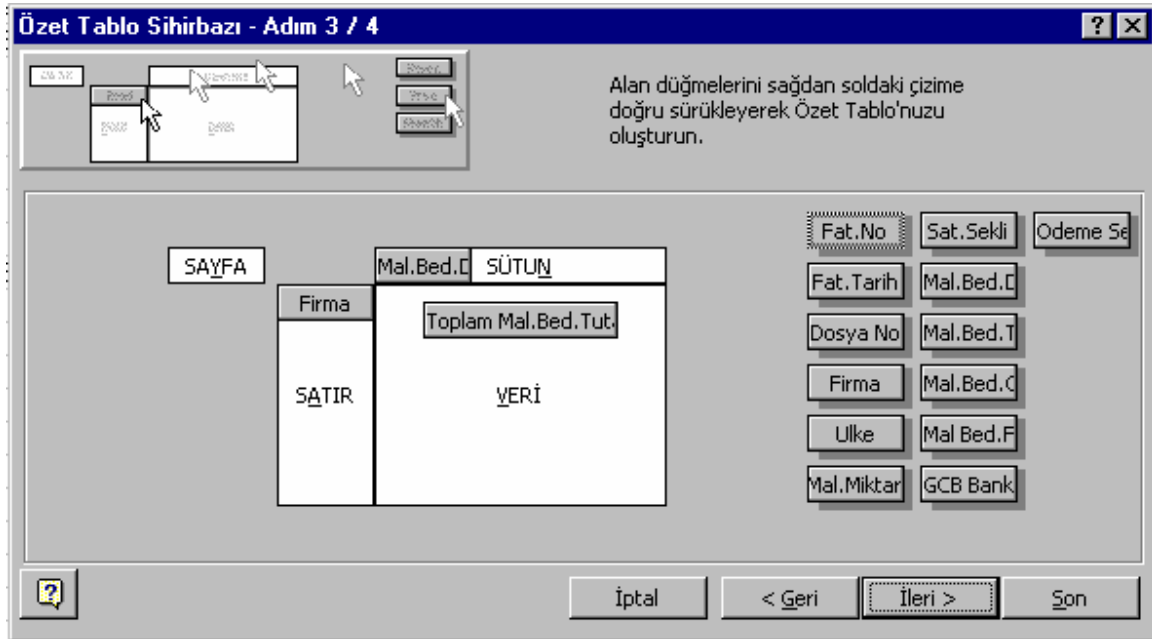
Özet Tablo Sihirbazı - Adım 3 / 4

Alan düğmelerini sağdan soldaki çizime doğru sürükleyerek Özet Tablo'nuzu oluşturun.

SAYFA

Mal.Bed.D SÜTUN

Firma

Toplam Mal.Bed.Tut.

SATIR

VERİ

Fat.No
Sat.Sekli
Odeme Se
Fat.Tarih
Mal.Bed.D
Dosya No
Mal.Bed.T
Firma
Mal.Bed.C
Ulke
Mal Bed.F
Mal.Miktar
GCB Bank

İptal
< Geri
İleri >
Son